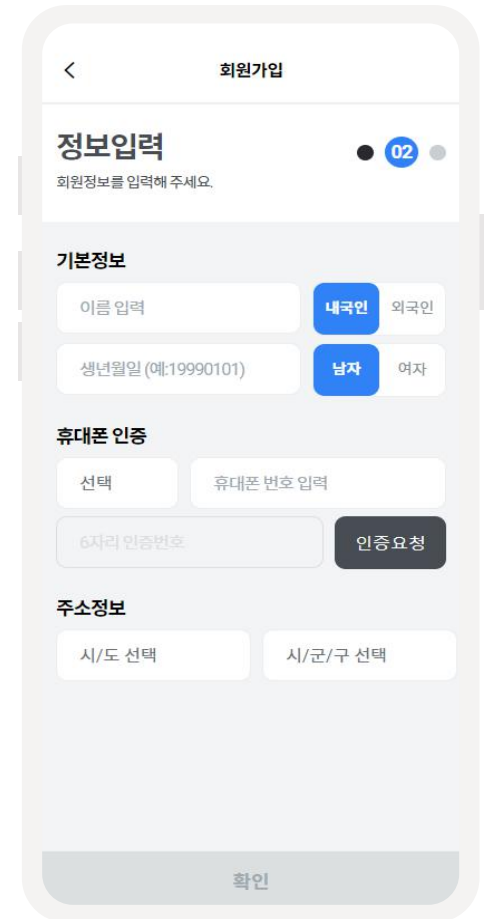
<

회원가입

정보입력

02

회원정보를 입력해 주세요.

기본정보

이름 입력

내국인

외국인

생년월일 (예:19990101)

남자

여자

휴대폰 인증

선택

휴대폰 번호 입력

6자리 인증번호

인증요청

주소정보

시/도 선택

시/군/구 선택

확인